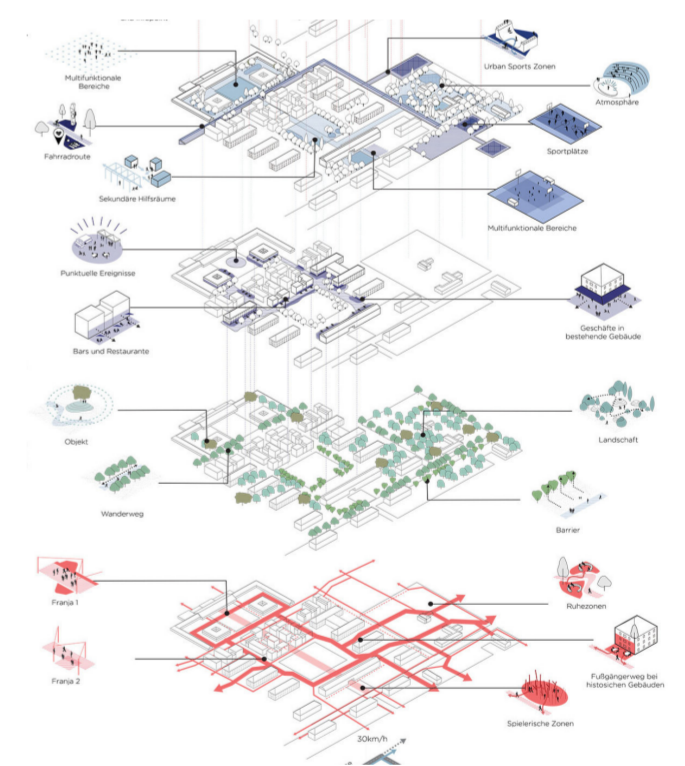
Multifunktionale Bereiche

Urban Sports Zonen

Atmosphäre

Fahrradroute

Sportplätze

Sekundäre Hilfsräume

Multifunktionale Bereiche

Punktuelle Ereignisse

Geschäfte in bestehende Gebäude

Bars und Restaurante

Objekt

Landschaft

Wanderweg

Barrier

Franja 1

Ruhezonen

Franja 2

Fußgängerweg bei histosichen Gebäuden

Spielerische Zonen

30km/h